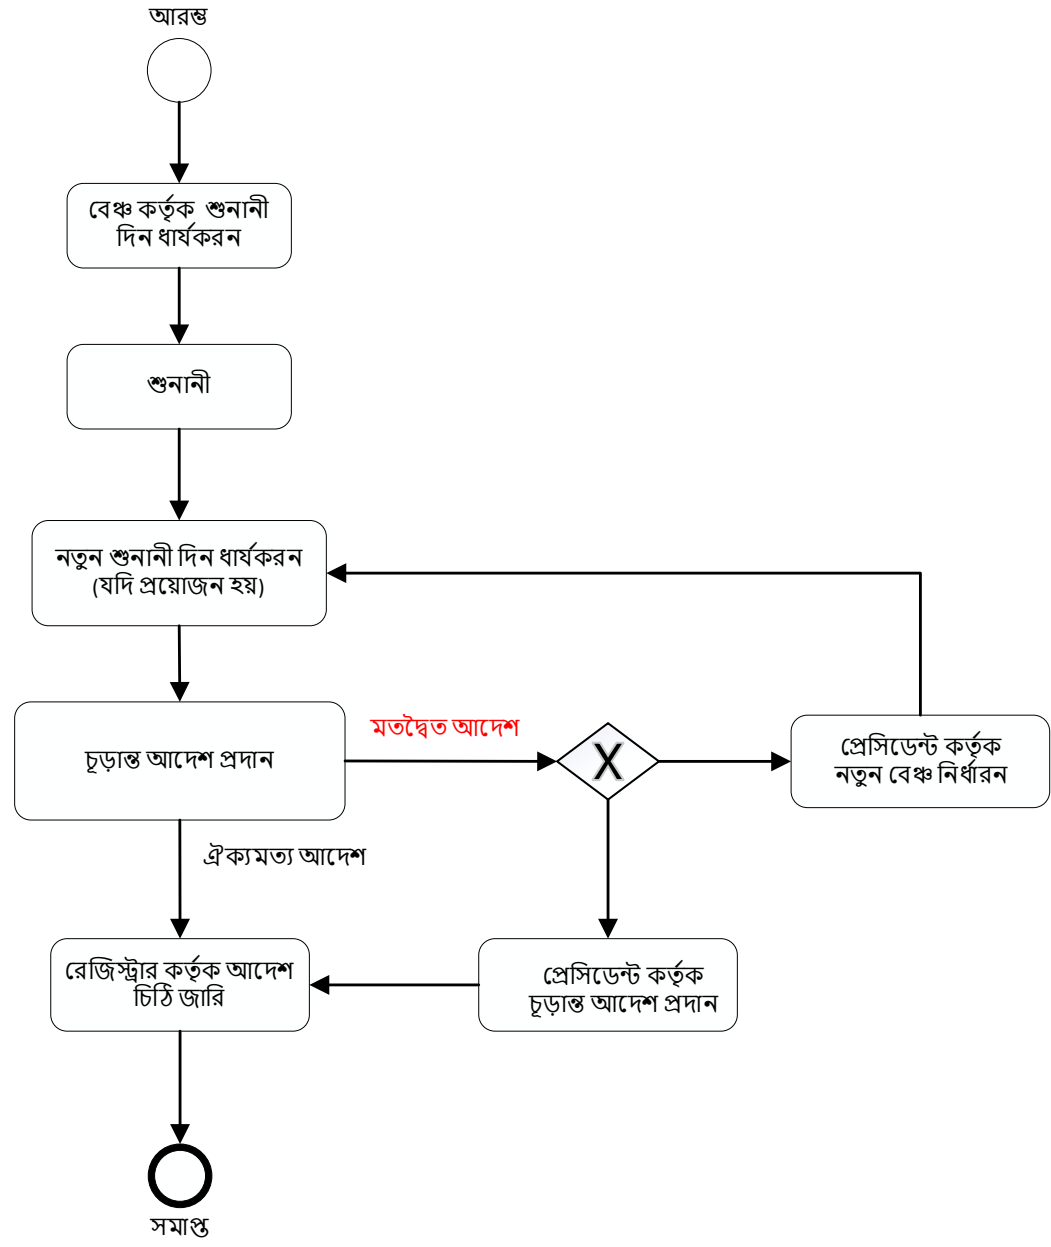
আরম্ভ

বেঞ্চ কর্তৃক শুনানী দিন ধার্যকরন

শুনানী

নতুন শুনানী দিন ধার্যকরন (যদি প্রয়োজন হয়)

চূড়ান্ত আদেশ প্রদান

মতদ্বৈত আদেশ

X

প্রেসিডেন্ট কর্তৃক নতুন বেঞ্চ নির্ধারন

ঐক্যমত্য আদেশ

রেজিস্ট্রার কর্তৃক আদেশ চিঠি জারি

প্রেসিডেন্ট কর্তৃক চূড়ান্ত আদেশ প্রদান

সমাপ্ত